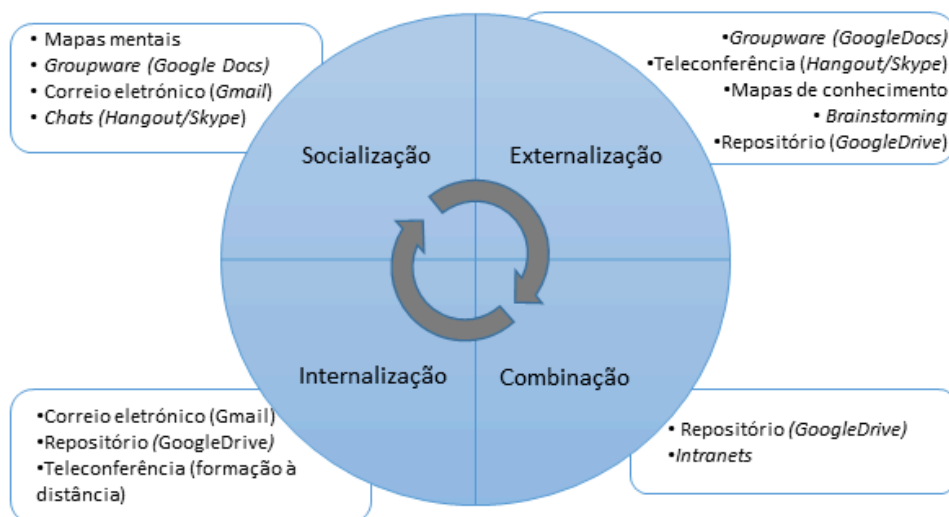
• Mapas mentais
• Groupware (Google Docs)
• Correio eletrónico (Gmail)
• Chats (Hangout/Skype)

•Groupware (GoogleDocs)
•Teleconferência (Hangout/Skype)
•Mapas de conhecimento
• Brainstorming
•Repositório (GoogleDrive)

Socialização

Externalização

Internalização

Combinação

•Correio eletrónico (Gmail)
•Repositório (GoogleDrive)
•Teleconferência (formação à distância)

• Repositório (GoogleDrive)
•Intranets